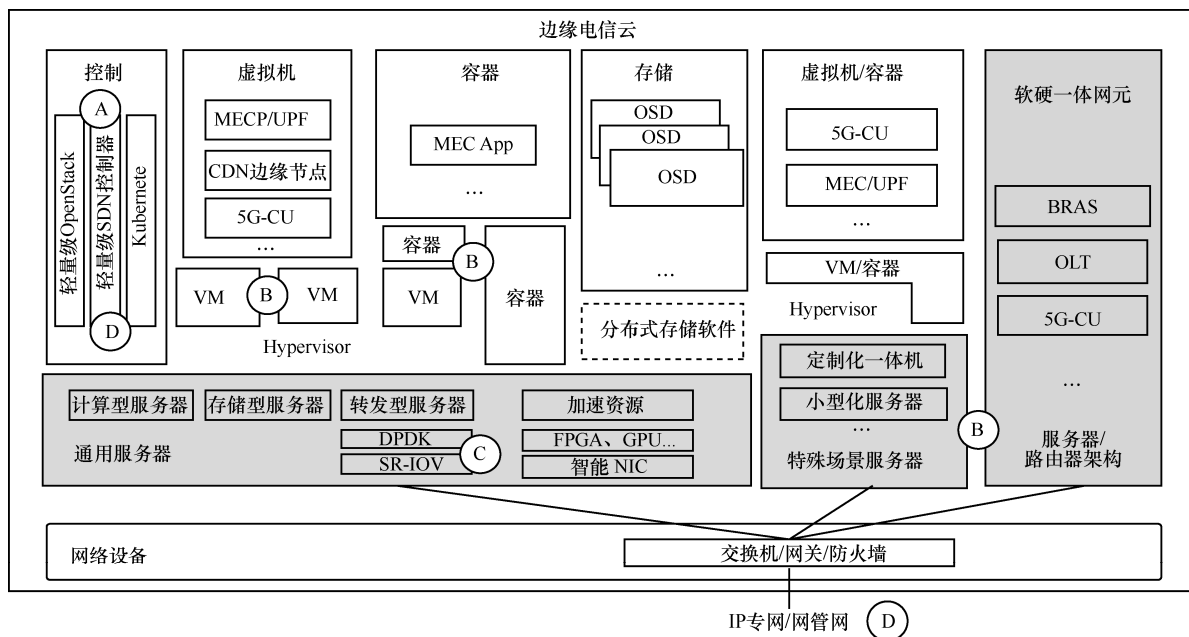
边缘电信云

控制

A

轻量级OpenStack

轻量级SDN控制器

Kubernete

D

虚拟机

MECP/UPF

CDN边缘节点

5G-CU

…

VM

B

VM

Hypervisor

容器

MEC App

…

容器

B

VM

容器

存储

OSD

OSD

OSD

…

分布式存储软件

虚拟机/容器

5G-CU

MEC/UPF

…

VM/容器

Hypervisor

软硬一体网元

BRAS

OLT

5G-CU

…

服务器/路由器架构

计算型服务器

存储型服务器

转发型服务器

加速资源

DPDK

SR-IOV

C

FPGA、GPU…

智能 NIC

通用服务器

定制化一体机

小型化服务器

…

特殊场景服务器

B

网络设备

交换机/网关/防火墙

IP专网/网管网

D